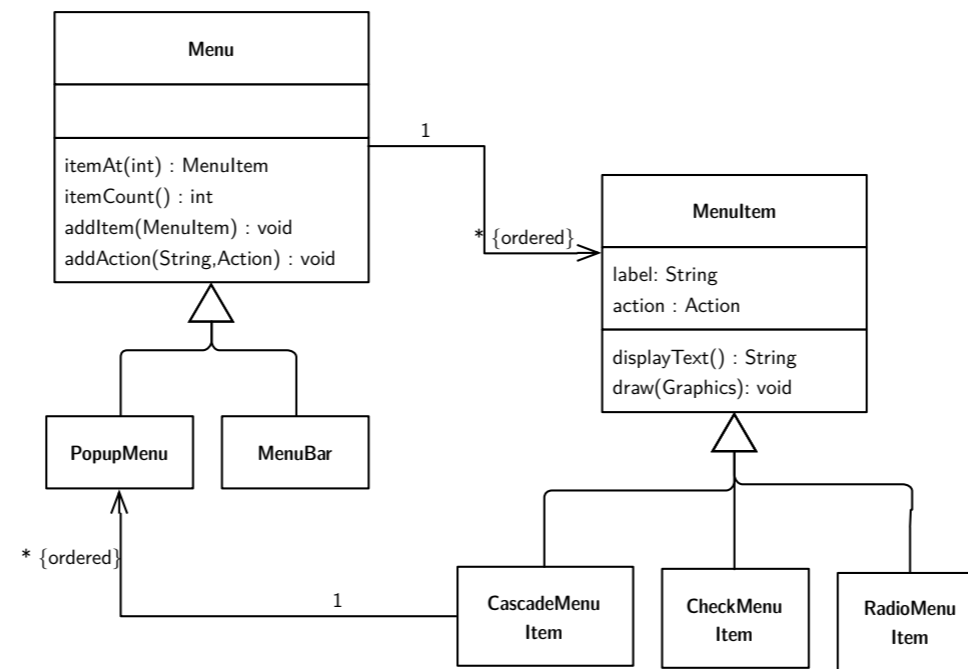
Menu

itemAt(int) : MenuItem
itemCount() : int
addItem(MenuItem) : void
addAction(String,Action) : void

1

* {ordered}

MenuItem

label: String
action : Action

displayText() : String
draw(Graphics): void

PopupMenu

MenuBar

* {ordered}

1

CascadeMenu Item

CheckMenu Item

RadioMenu Item